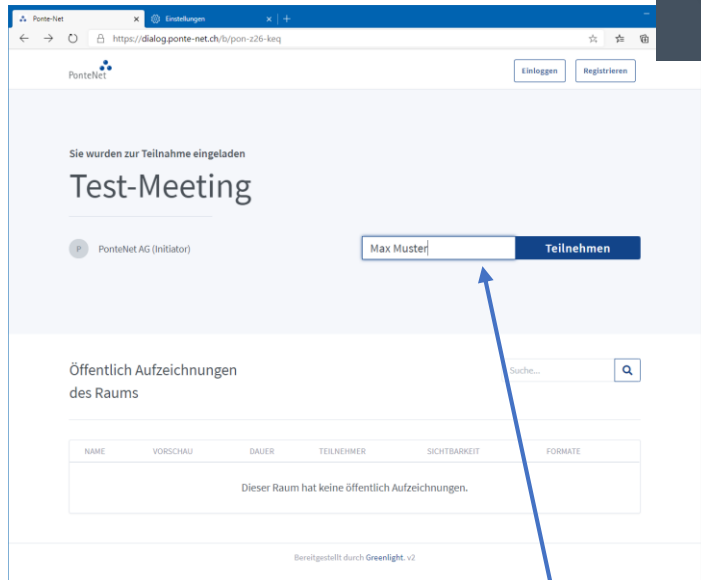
Ponte-Net × Einstellungen × +

https://dialog.ponte-net.ch/b/pon-z26-keq

PonteNet

Einloggen Registrieren

Sie wurden zur Teilnahme eingeladen

Test-Meeting

P PonteNet AG (Initiator)

Max Muster Teilnehmen

Öffentlich Aufzeichnungen des Raums

Suche...

| NAME | VORSCHAU | DAUER | TEILNEHMER | SICHTBARKEIT | FORMATE |
|---|---|---|---|---|---|
| Dieser Raum hat keine öffentlich Aufzeichnungen. | | | | | |

Bereitgestellt durch Greenlight. v2